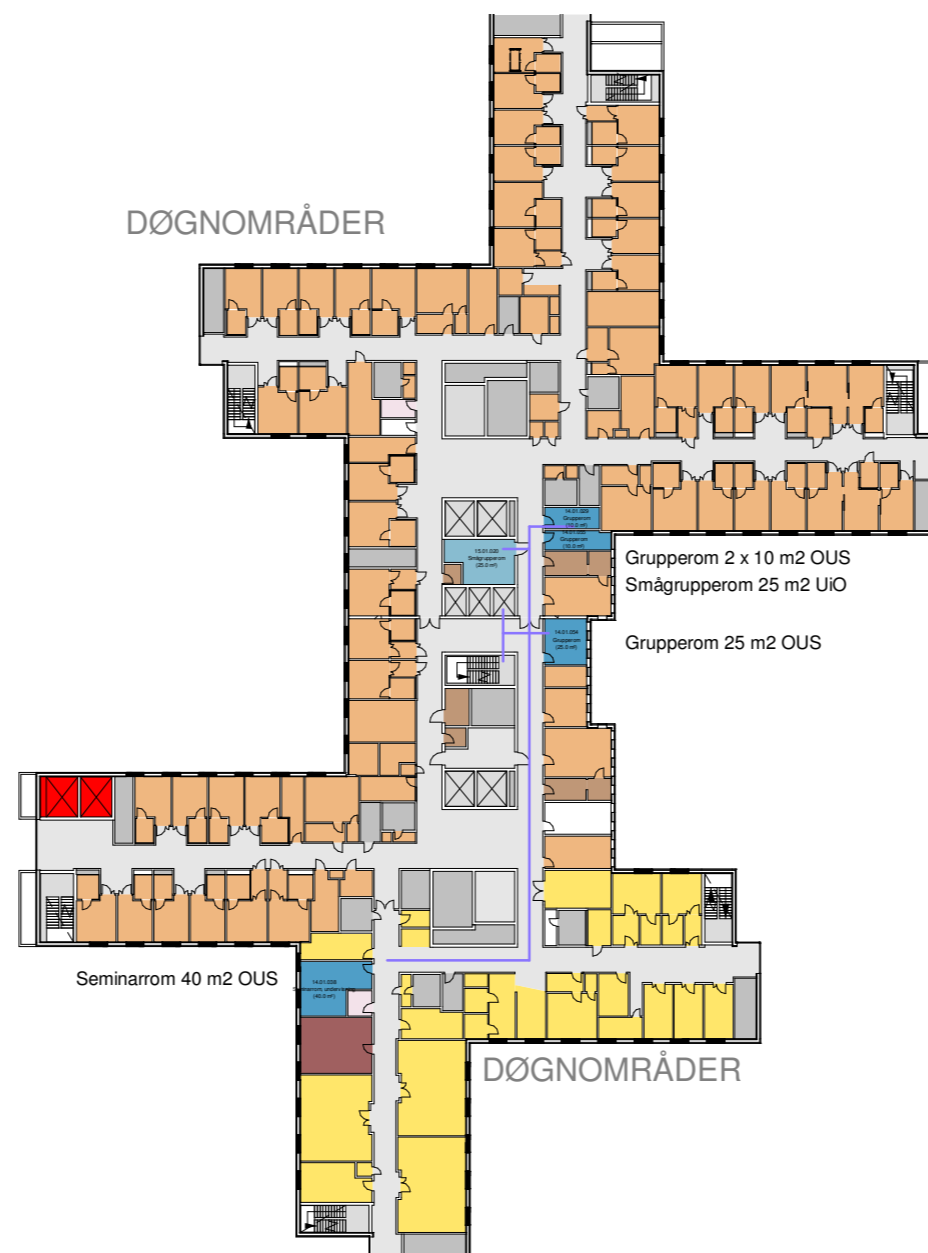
DØGNOMRÅDER

15.01.020
Smågrupperom
(25.0 m²)

14.01.020
Grupperom
(10.0 m²)

14.01.021
Grupperom
(10.0 m²)

Grupperom 2 x 10 m2 OUS
Smågrupperom 25 m2 UiO

14.01.054
Grupperom
(25.0 m²)

Grupperom 25 m2 OUS

Seminarrom 40 m2 OUS

14.01.039
Seminarrom, undervisning
(40.0 m²)

DØGNOMRÅDER